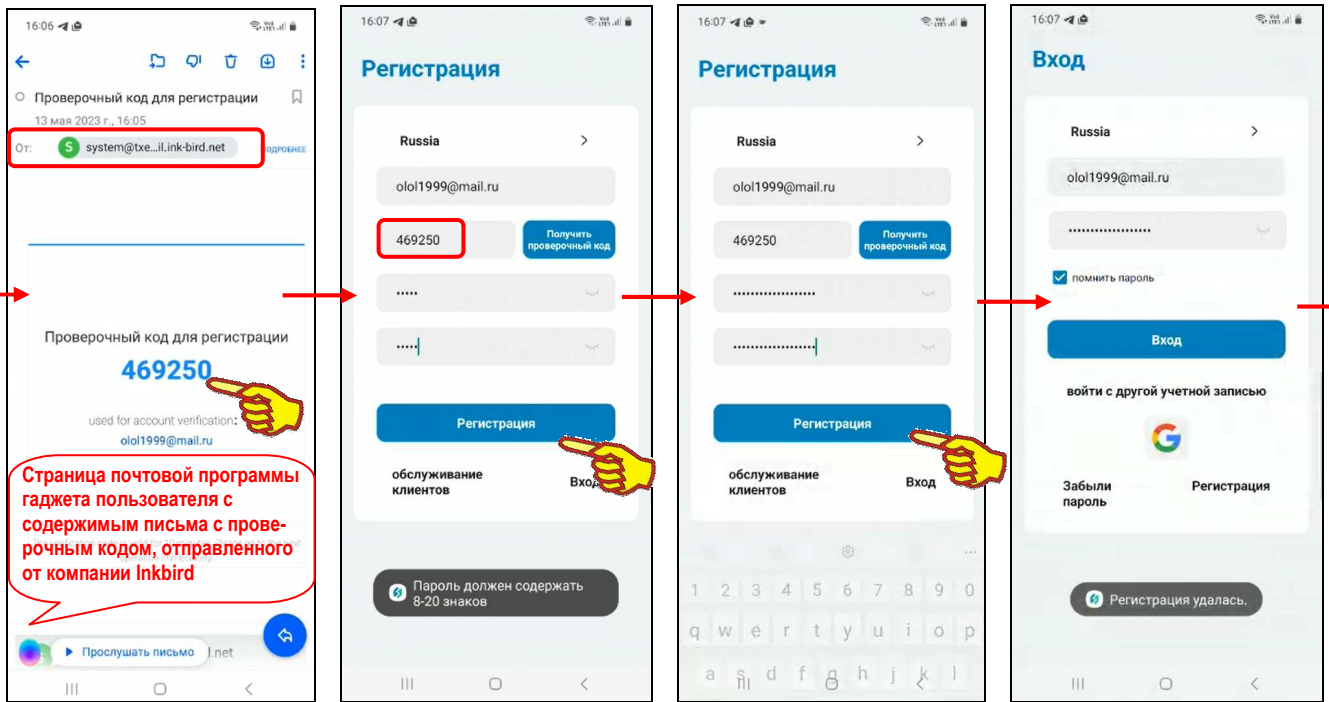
16:06

Проверочный код для регистрации
13 мая 2023 г., 16:05
От: S system@txe...il.ink-bird.net ПОДРОБНЕЕ

Проверочный код для регистрации
469250
used for account verification:
olol1999@mail.ru

Страница почтовой программы гаджета пользователя с содержимым письма с проверочным кодом, отправленного от компании Inkbird

Прослушать письмо
l.net

16:07
Регистрация
Russia
olol1999@mail.ru
469250
Получить проверочный код
•••••
•••••
Регистрация
обслуживание клиентов
Вход
Пароль должен содержать 8-20 знаков

16:07
Регистрация
Russia
olol1999@mail.ru
469250
Получить проверочный код
••••••••••••••••••
••••••••••••••••••
Регистрация
обслуживание клиентов
Вход
1 2 3 4 5 6 7 8 9 0
q w e r t y u i o p
a

16:07
Вход
Russia
olol1999@mail.ru
••••••••••••••••••
помнить пароль
Вход
войти с другой учетной записью
Забыли пароль
Регистрация
Регистрация удалась.